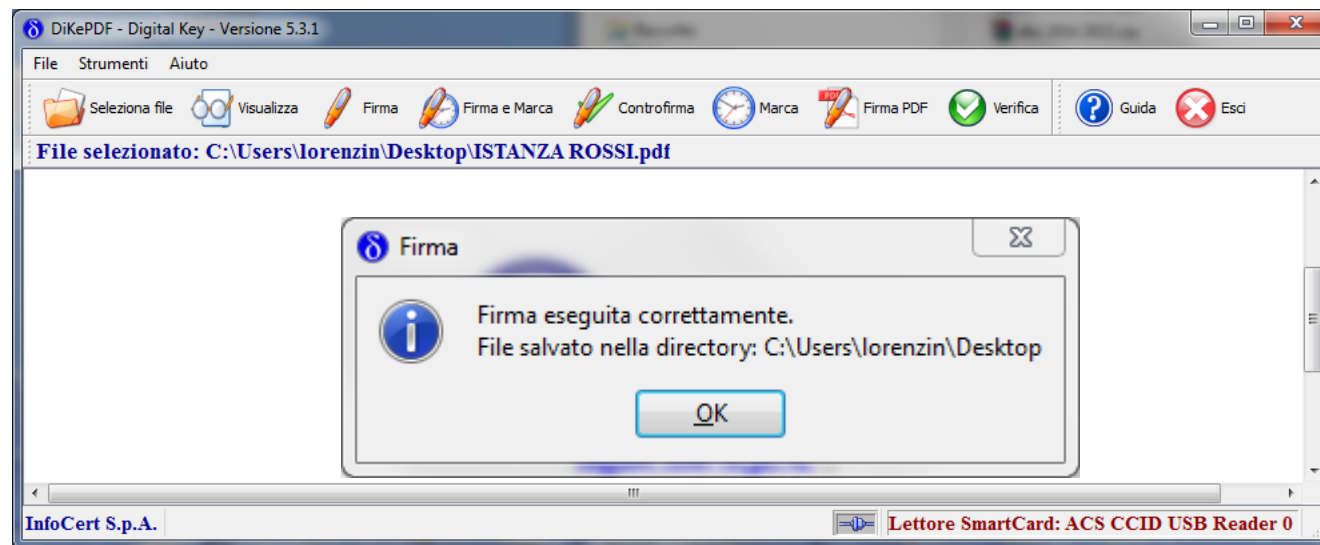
DiKePDF - Digital Key - Versione 5.3.1

File Strumenti Aiuto

Seleziona file Visualizza Firma Firma e Marca Controfirma Marca Firma PDF Verifica Guida Esci

File selezionato: C:\Users\lorenzin\Desktop\ISTANZA ROSSI.pdf

Firma

Firma eseguita correttamente.
File salvato nella directory: C:\Users\lorenzin\Desktop

OK

InfoCert S.p.A.

Lettore SmartCard: ACS CCID USB Reader 0